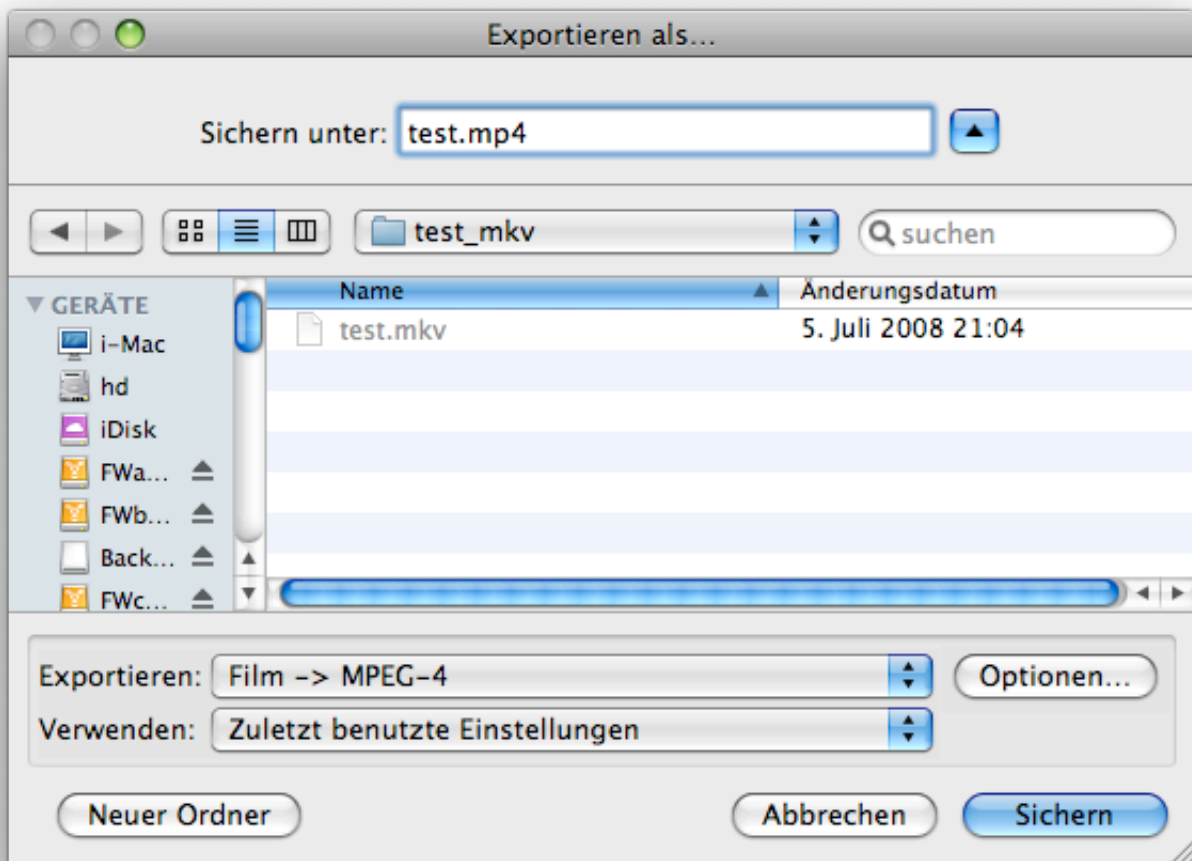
Exportieren als...

Sichern unter: test.mp4

test_mkv

suchen

GERÄTE
i-Mac
hd
iDisk
FWa...
FWb...
Back...
FWc...

| Name | Änderungsdatum |
|---|---|
| test.mkv | 5. Juli 2008 21:04 |

Exportieren: Film -> MPEG-4

Optionen...

Verwenden: Zuletzt benutzte Einstellungen

Neuer Ordner

Abbrechen

Sichern